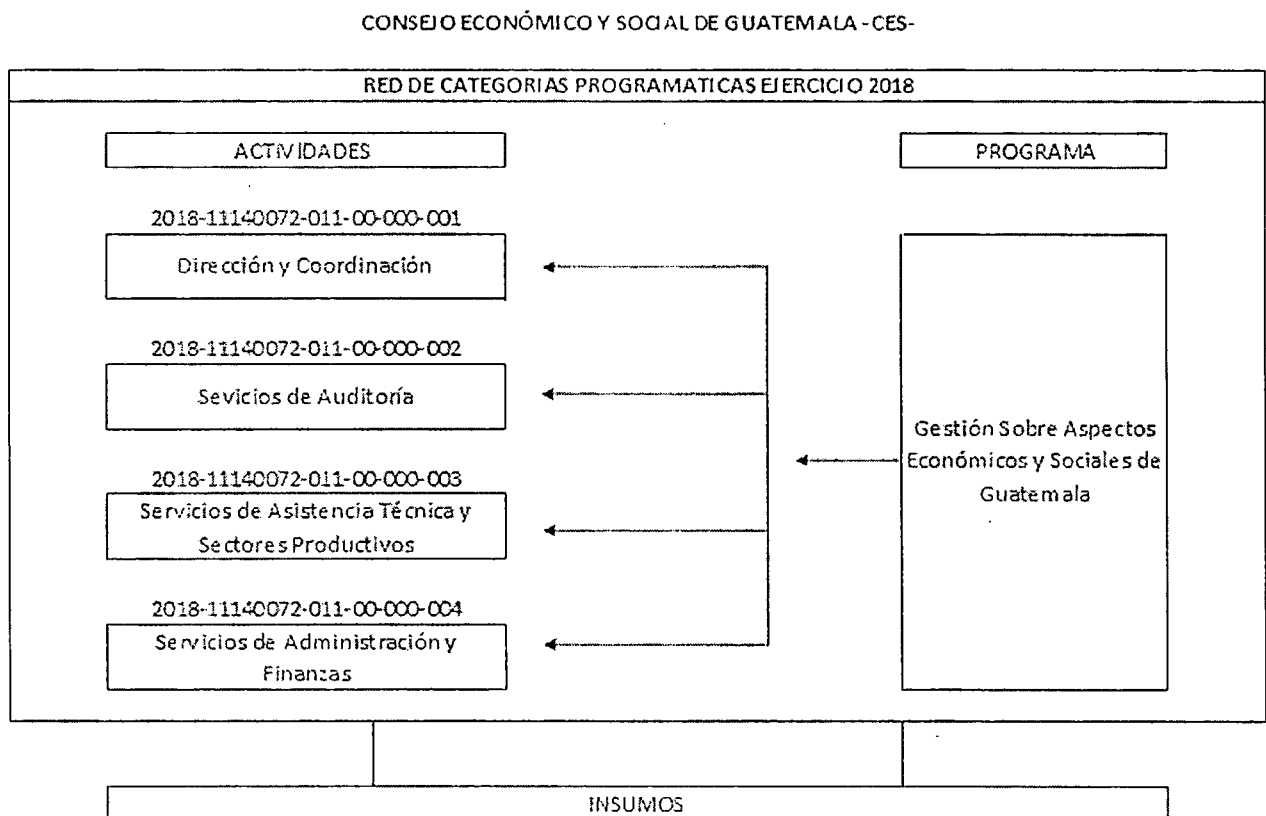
CONSEJO ECONÓMICO Y SOCIAL DE GUATEMALA -CES-

RED DE CATEGORIAS PROGRAMATICAS EJERCICIO 2018

ACTIVIDADES

PROGRAMA

2018-11140072-011-00-000-001

Dirección y Coordinación

2018-11140072-011-00-000-002

Sevicios de Auditoría

Gestión Sobre Aspectos Económicos y Sociales de Guatemala

2018-11140072-011-00-000-003

Servicios de Asistencia Técnica y Sectores Productivos

2018-11140072-011-00-000-004

Servicios de Administración y Finanzas

INSUMOS